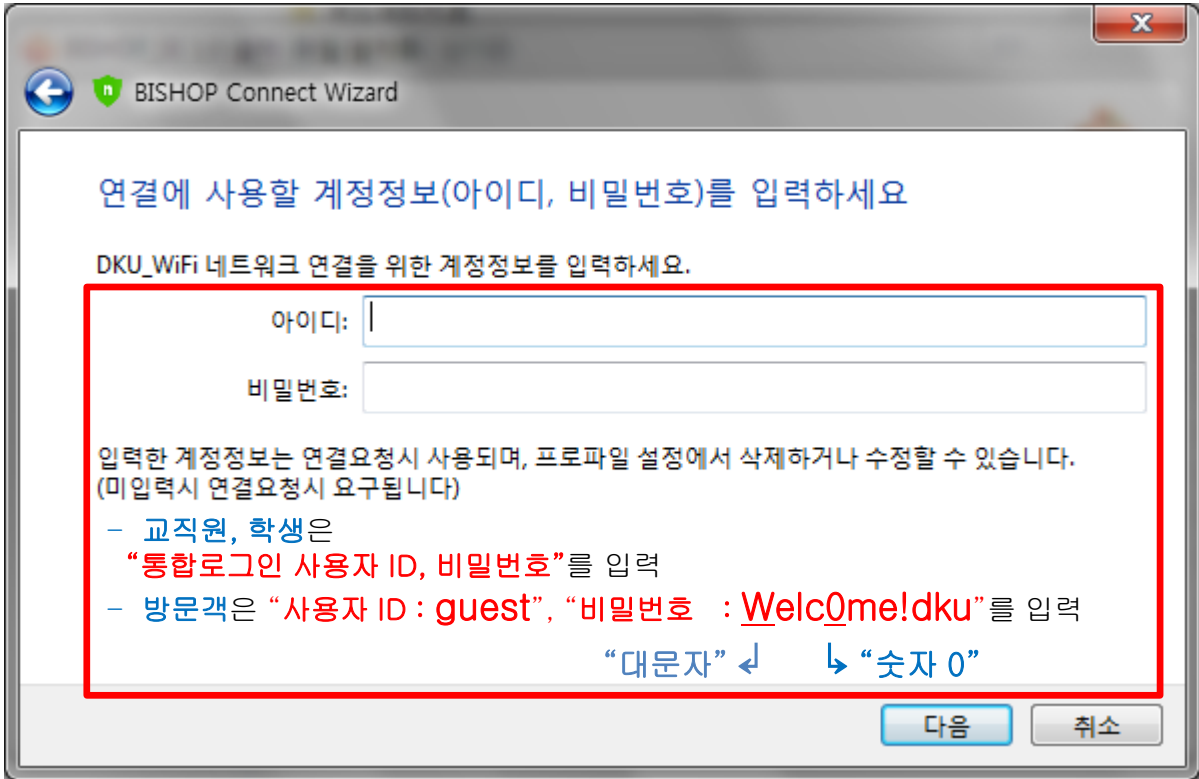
BISHOP Connect Wizard

연결에 사용할 계정정보(아이디, 비밀번호)를 입력하세요

DKU_WiFi 네트워크 연결을 위한 계정정보를 입력하세요.

아이디:

비밀번호:

입력한 계정정보는 연결요청시 사용되며, 프로파일 설정에서 삭제하거나 수정할 수 있습니다. (미입력시 연결요청시 요구됩니다)

– 교직원, 학생은 "통합로그인 사용자 ID, 비밀번호"를 입력

– 방문객은 "사용자 ID : guest", "비밀번호 : Welc0me!dku"를 입력

"대문자" ↲ ↳ "숫자 0"

다음 취소